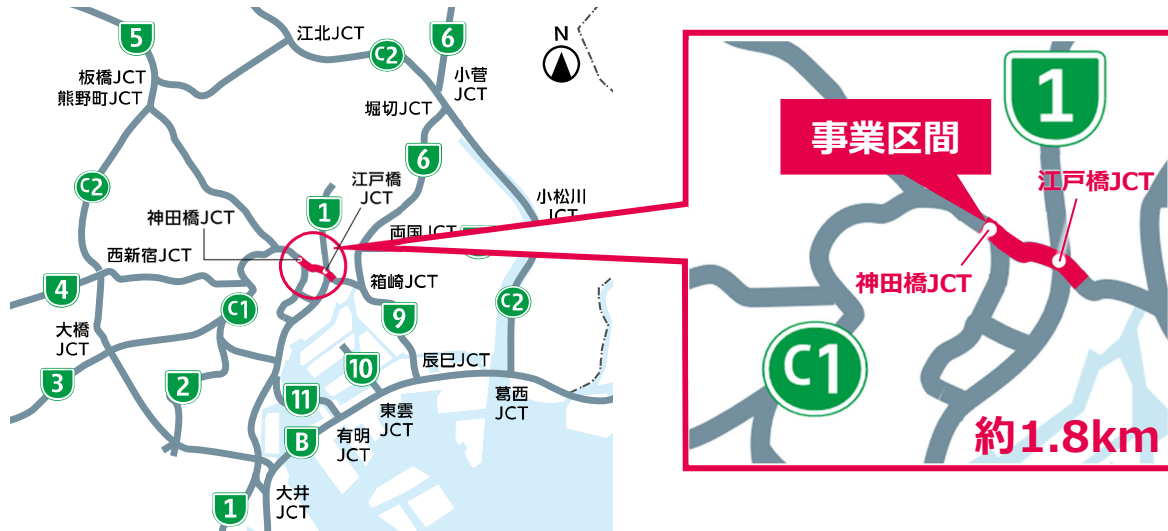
5
江北JCT
C2
6
N
板橋JCT
熊野町JCT
小菅JCT
堀切JCT
6
C2
江戸橋JCT
小松川JCT
神田橋JCT
1
両国JCT
西新宿JCT
4
箱崎JCT
C1
C2
9
大橋JCT
10
辰巳JCT
3
2
11
東雲JCT
葛西JCT
B
有明JCT
1
大井JCT

1
事業区間
江戸橋JCT
神田橋JCT
C1
約1.8km